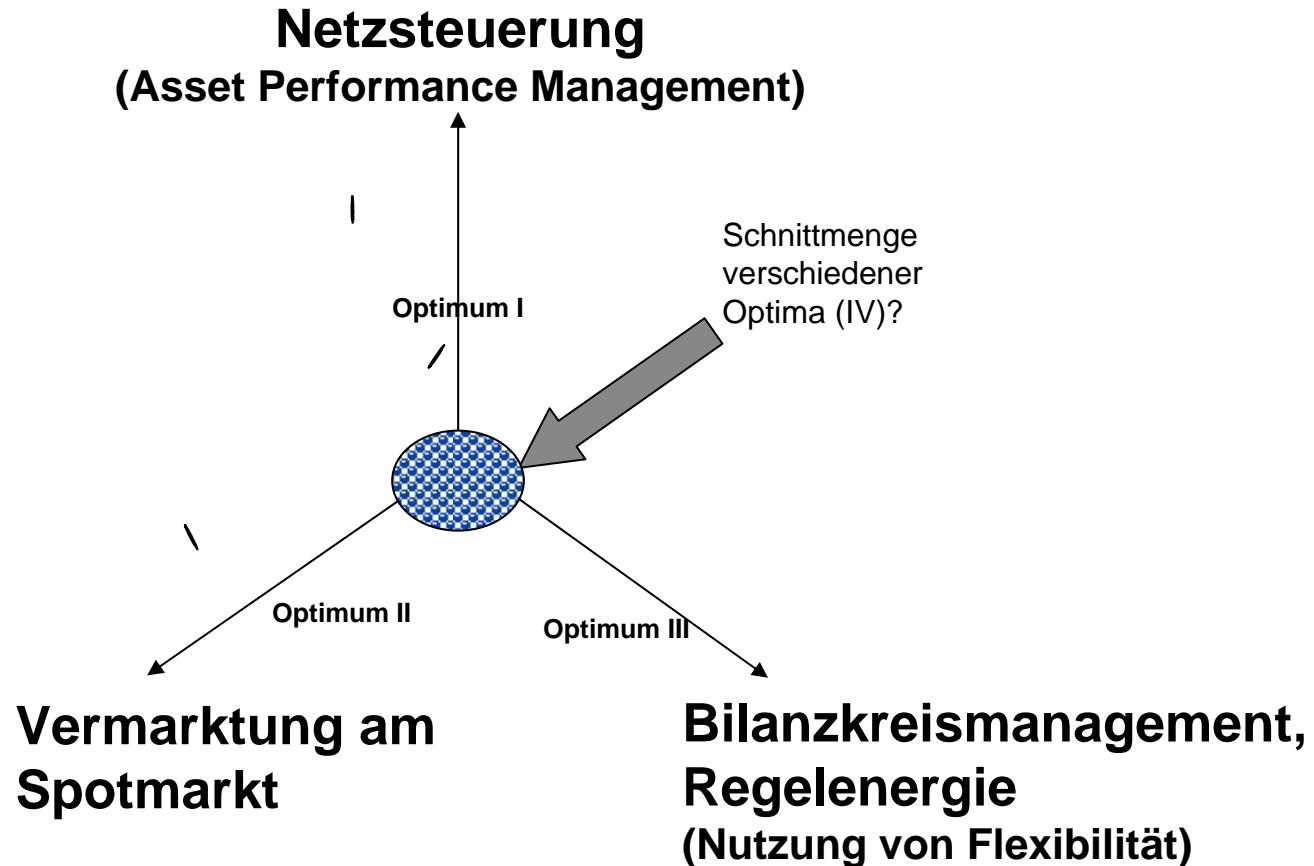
Netzsteuerung
(Asset Performance Management)

Schnittmenge verschiedener Optima (IV)?

Optimum I

Optimum II

Optimum III

Vermarktung am Spotmarkt

Bilanzkreismanagement, Regelenergie
(Nutzung von Flexibilität)